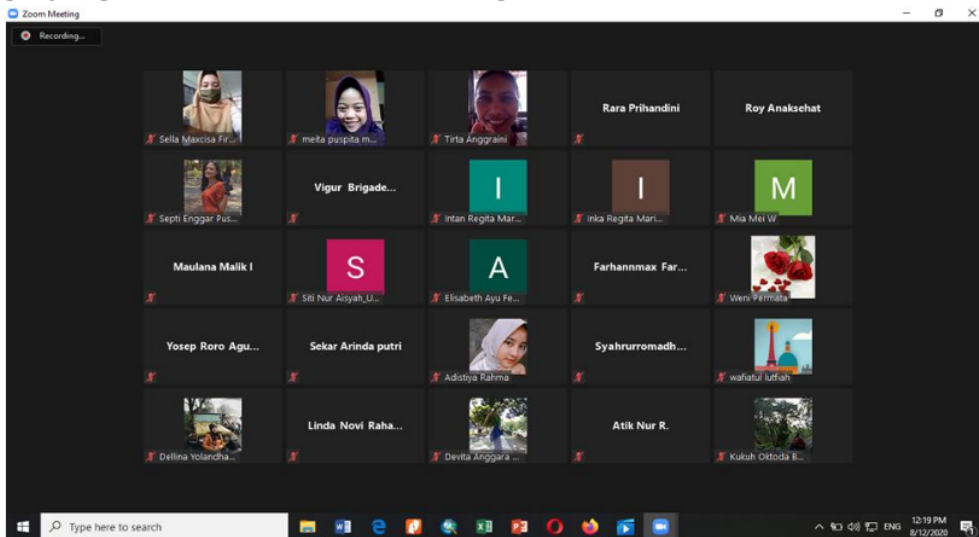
Zoom Meeting

Recording...

Sella Maxcisa Fir...

meita puspita m...

Tirta Anggraini

Rara Prihandini

Roy Anaksehat

Septi Enggar Pus...

Vigur Brigade...

I

intan Regita Mar...

I

inka Regita Mari...

M

Mia Mei W

Maulana Malik I

S

Siti Nur Aisyah_U...

A

Elisabeth Ayu Fe...

Farhannmax Far...

Weni Permata

Yosep Roro Agu...

Sekar Arinda putri

Adistiya Rahma

Syahrurromadh...

wafiatul lutfiah

Dellina Yolandha...

Linda Novi Raha...

Devita Anggara ...

Atik Nur R.

Kukuh Oktoda B...

Type here to search

ENG 12:19 PM 8/12/2020